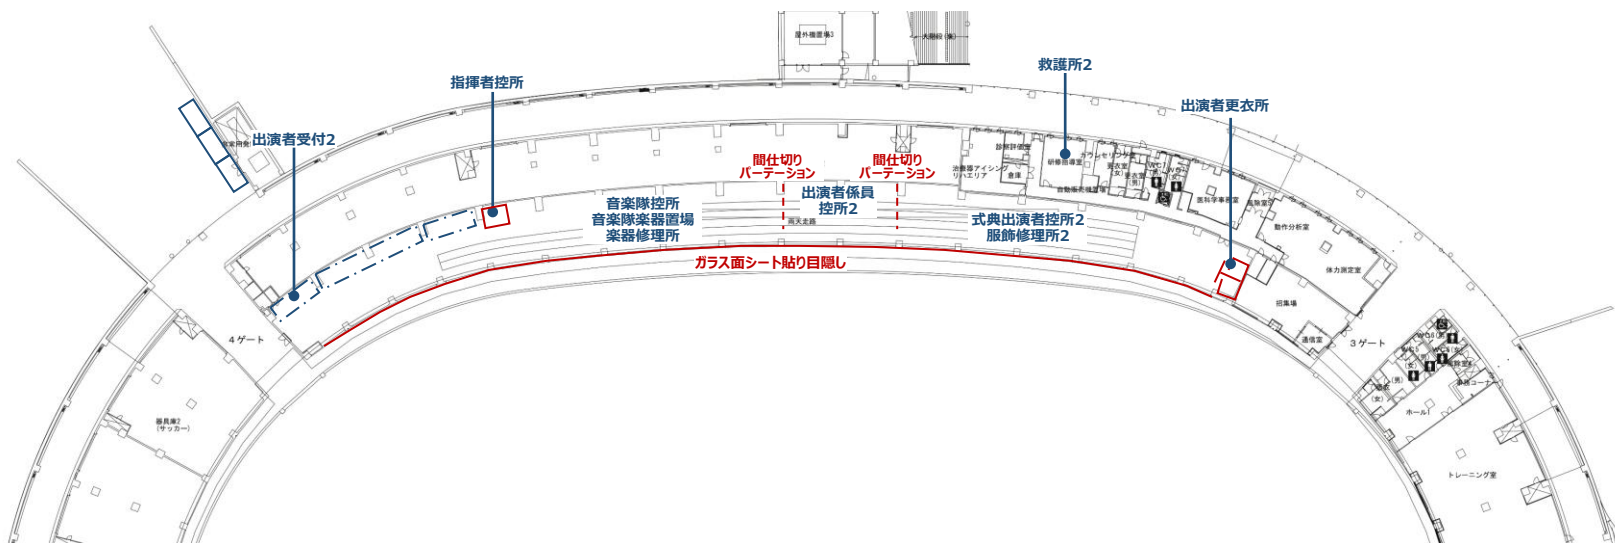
屋外機置場3

大階段(東)

指揮者控所

救護所2

出演者更衣所

出演者受付2

間仕切り
パーテーション

間仕切り
パーテーション

出演者係員
控所2

音楽隊控所
音楽隊楽器置場
楽器修理所

式典出演者控所2
服飾修理所2

ガラス面シート貼り目隠し

診察評価室

研修指導室

倉庫

自動車検査室

医科学事務室

動作分析室

体力測定室

招集場

通信室

3ゲート

4ゲート

器具庫2
(サッカー)

ホール

トレーニング室

雨天走路